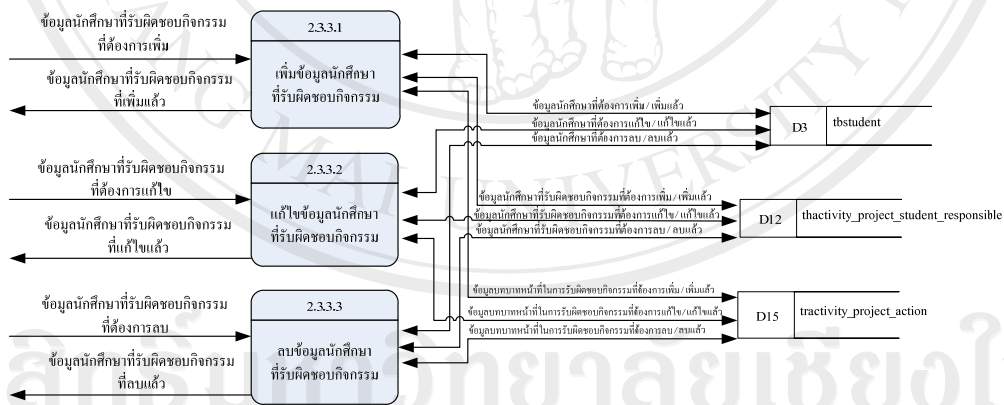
ข้อมูลนักศึกษาที่รับผิดชอบกิจกรรม ที่ต้องการเพิ่ม

ข้อมูลนักศึกษาที่รับผิดชอบกิจกรรม ที่เพิ่มแล้ว

2.3.3.1

เพิ่มข้อมูลนักศึกษา ที่รับผิดชอบกิจกรรม

ข้อมูลนักศึกษาที่ต้องการเพิ่ม / เพิ่มแล้ว

ข้อมูลนักศึกษาที่ต้องการแก้ไข / แก้ไขแล้ว

ข้อมูลนักศึกษาที่ต้องการลบ / ลบแล้ว

D3

tbstudent

ข้อมูลนักศึกษาที่รับผิดชอบกิจกรรม ที่ต้องการแก้ไข

ข้อมูลนักศึกษาที่รับผิดชอบกิจกรรม ที่แก้ไขแล้ว

2.3.3.2

แก้ไขข้อมูลนักศึกษา ที่รับผิดชอบกิจกรรม

ข้อมูลนักศึกษาที่รับผิดชอบกิจกรรมที่ต้องการเพิ่ม / เพิ่มแล้ว

ข้อมูลนักศึกษาที่รับผิดชอบกิจกรรมที่ต้องการแก้ไข / แก้ไขแล้ว

ข้อมูลนักศึกษาที่รับผิดชอบกิจกรรมที่ต้องการลบ / ลบแล้ว

D12

thactivity_project_student_responsible

ข้อมูลบทบาทหน้าที่ในการรับผิดชอบกิจกรรมที่ต้องการเพิ่ม / เพิ่มแล้ว

ข้อมูลบทบาทหน้าที่ในการรับผิดชอบกิจกรรมที่ต้องการแก้ไข / แก้ไขแล้ว

ข้อมูลบทบาทหน้าที่ในการรับผิดชอบกิจกรรมที่ต้องการลบ / ลบแล้ว

D15

tractivity_project_action

ข้อมูลนักศึกษาที่รับผิดชอบกิจกรรม ที่ต้องการลบ

ข้อมูลนักศึกษาที่รับผิดชอบกิจกรรม ที่ลบแล้ว

2.3.3.3

ลบข้อมูลนักศึกษา ที่รับผิดชอบกิจกรรม